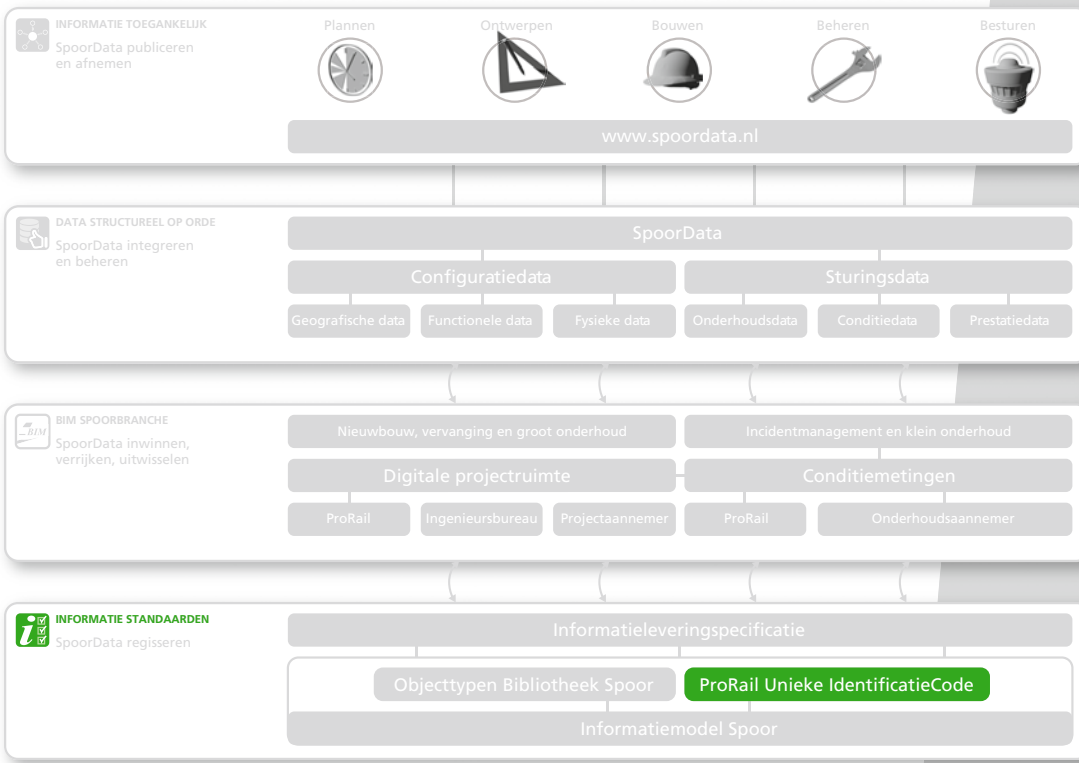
INFORMATIE TOEGANKELIJK
SpoorData publiceren en afnemen

Plannen
Ontwerpen
Bouwen
Beheren
Besturen

www.spoordata.nl

DATA STRUCTUREEL OP ORDE
SpoorData integreren en beheren

SpoorData

Configuratiedata
Sturingsdata

Geografische data
Functionele data
Fysieke data
Onderhoudsdata
Conditiedata
Prestatiedata

BIM SPOORBRANCHE
SpoorData inwinnen, verrijken, uitwisselen

Nieuwbouw, vervanging en groot onderhoud
Incidentmanagement en klein onderhoud

Digitale projectruimte
Conditiemetingen

ProRail
Ingenieursbureau
Projectaannemer
ProRail
Onderhoudsaannemer

INFORMATIE STANDAARDEN
SpoorData regisseren

Informatieleveringspecificatie

Objecttypen Bibliotheek Spoor
ProRail Unieke IdentificatieCode

Informatiemodel Spoor